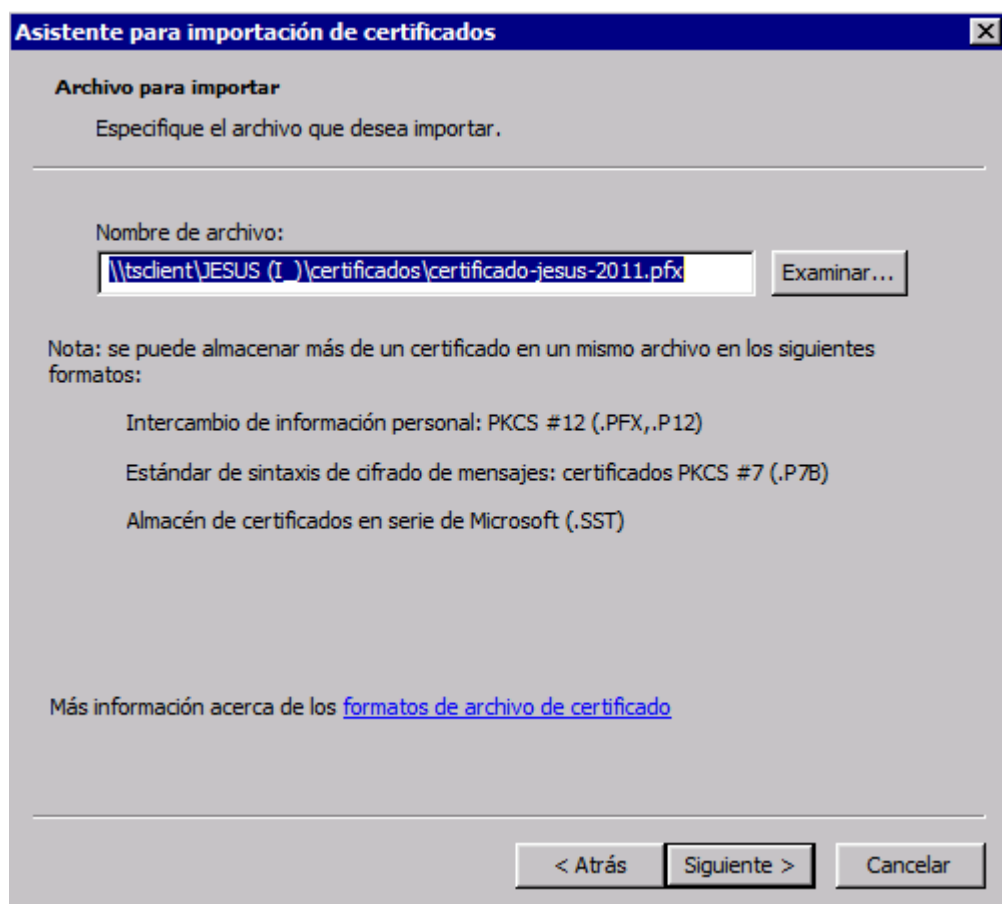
Asistente para importación de certificados

Archivo para importar

Especifique el archivo que desea importar.

Nombre de archivo:

\\tsclient\JESUS (I_)\certificados\certificado-jesus-2011.pfx

Examinar...

Nota: se puede almacenar más de un certificado en un mismo archivo en los siguientes formatos:

Intercambio de información personal: PKCS #12 (.PFX,.P12)

Estándar de sintaxis de cifrado de mensajes: certificados PKCS #7 (.P7B)

Almacén de certificados en serie de Microsoft (.SST)

Más información acerca de los formatos de archivo de certificado

< Atrás

Siguiente >

Cancelar